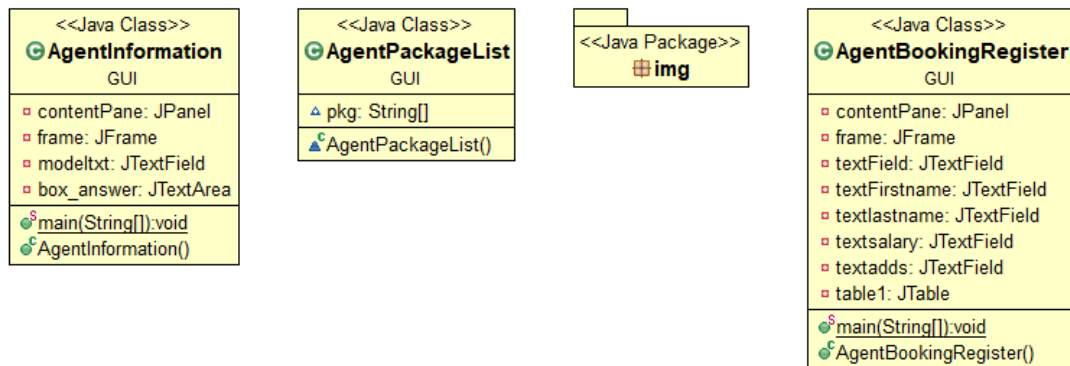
<<Java Class>>
AgentInformation
GUI

contentPane: JPanel
frame: JFrame
modeltxt: JTextField
box_answer: JTextArea

main(String[]):void
AgentInformation()

<<Java Class>>
AgentPackageList
GUI

pkg: String[]

AgentPackageList()

<<Java Package>>
img

<<Java Class>>
AgentBookingRegister
GUI

contentPane: JPanel
frame: JFrame
textField: JTextField
textFirstname: JTextField
textlastname: JTextField
textsalary: JTextField
textadds: JTextField
table1: JTable

main(String[]):void
AgentBookingRegister()